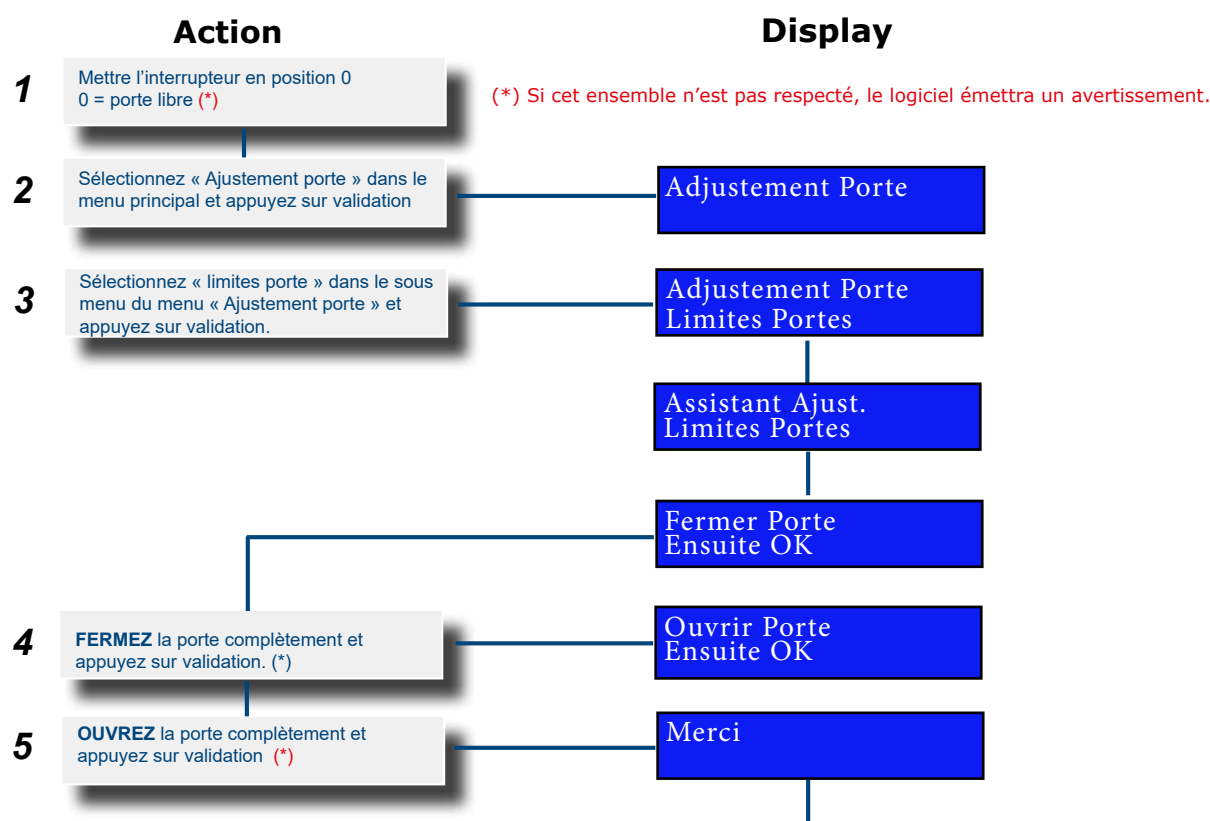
Action

Display

1
Mettre l'interrupteur en position 0
0 = porte libre (*)

(*) Si cet ensemble n'est pas respecté, le logiciel émettra un avertissement.

2
Sélectionnez « Ajustement porte » dans le menu principal et appuyez sur validation

Adjustement Porte

3
Sélectionnez « limites porte » dans le sous menu du menu « Ajustement porte » et appuyez sur validation.

Adjustement Porte
Limites Portes

Assistant Ajust.
Limites Portes

Fermer Porte
Ensuite OK

4
**FERMEZ** la porte complètement et appuyez sur validation. (*)

Ouvrir Porte
Ensuite OK

5
**OUVREZ** la porte complètement et appuyez sur validation (*)

Merci